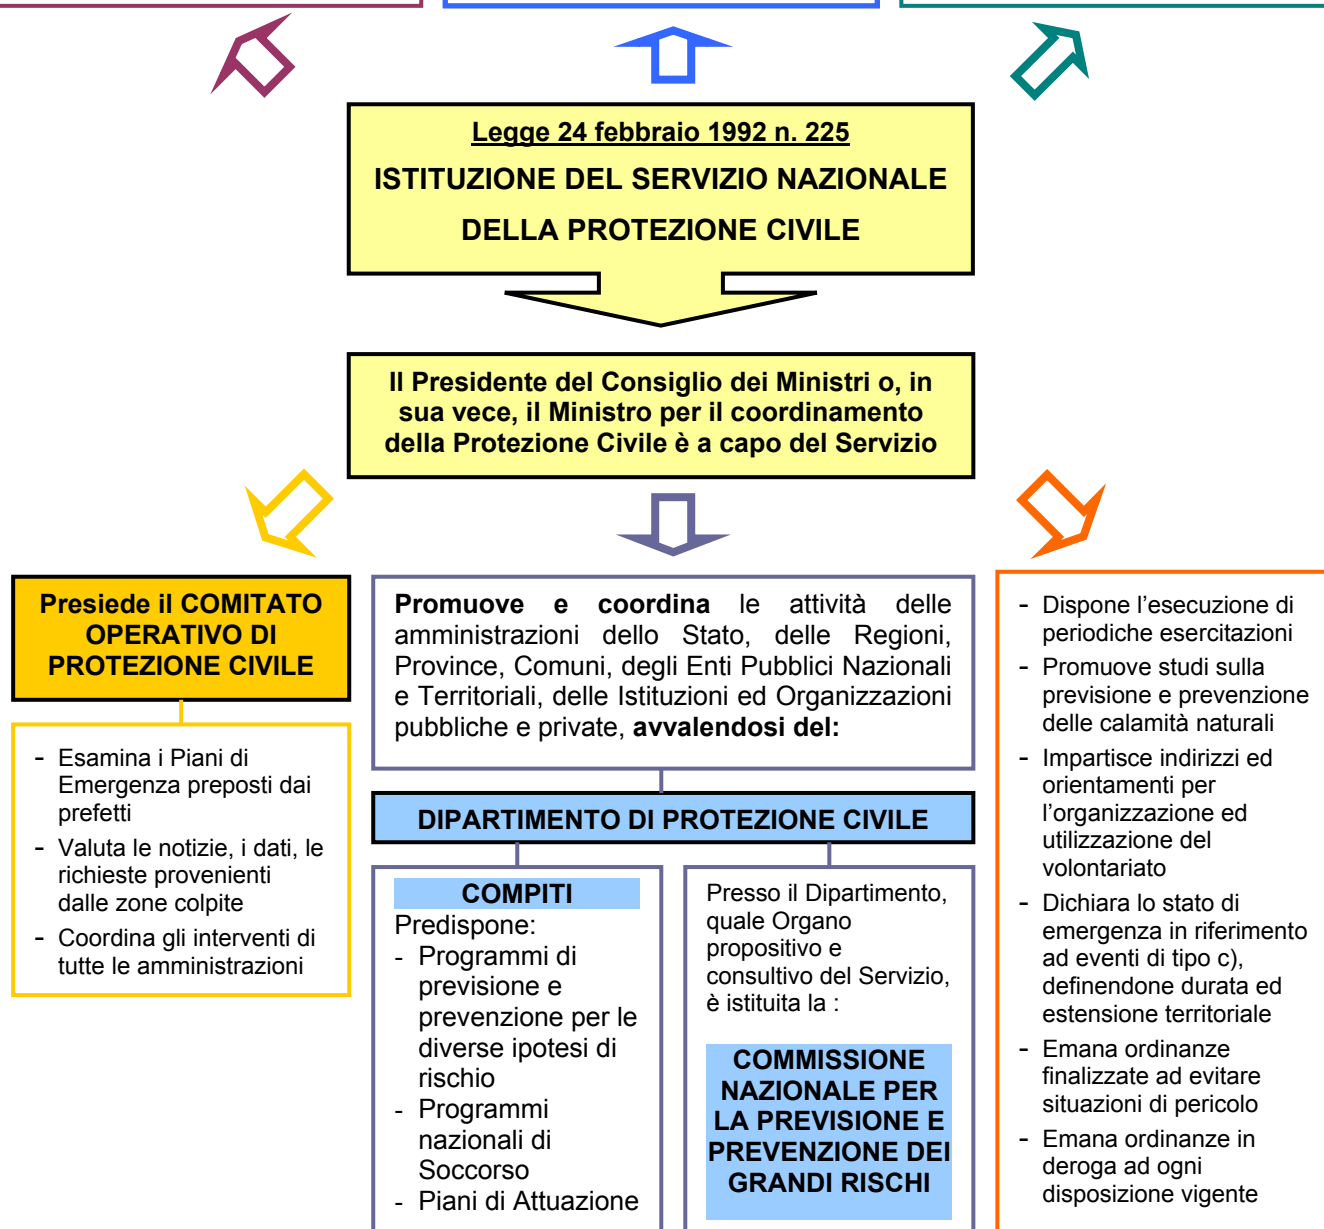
Legge 24 febbraio 1992 n. 225

ISTITUZIONE DEL SERVIZIO NAZIONALE DELLA PROTEZIONE CIVILE

Il Presidente del Consiglio dei Ministri o, in sua vece, il Ministro per il coordinamento della Protezione Civile è a capo del Servizio

Presiede il COMITATO OPERATIVO DI PROTEZIONE CIVILE

- Esamina i Piani di Emergenza preposti dai prefetti
- Valuta le notizie, i dati, le richieste provenienti dalle zone colpite
- Coordina gli interventi di tutte le amministrazioni

Promuove e coordina le attività delle amministrazioni dello Stato, delle Regioni, Province, Comuni, degli Enti Pubblici Nazionali e Territoriali, delle Istituzioni ed Organizzazioni pubbliche e private, avvalendosi del:

DIPARTIMENTO DI PROTEZIONE CIVILE

COMPITI

Predispone:
- Programmi di previsione e prevenzione per le diverse ipotesi di rischio
- Programmi nazionali di Soccorso
- Piani di Attuazione

Presso il Dipartimento, quale Organo propositivo e consultivo del Servizio, è istituita la :

COMMISSIONE NAZIONALE PER LA PREVISIONE E PREVENZIONE DEI GRANDI RISCHI

- Dispone l'esecuzione di periodiche esercitazioni
- Promuove studi sulla previsione e prevenzione delle calamità naturali
- Impartisce indirizzi ed orientamenti per l'organizzazione ed utilizzazione del volontariato
- Dichiara lo stato di emergenza in riferimento ad eventi di tipo c), definendone durata ed estensione territoriale
- Emana ordinanze finalizzate ad evitare situazioni di pericolo
- Emana ordinanze in deroga ad ogni disposizione vigente